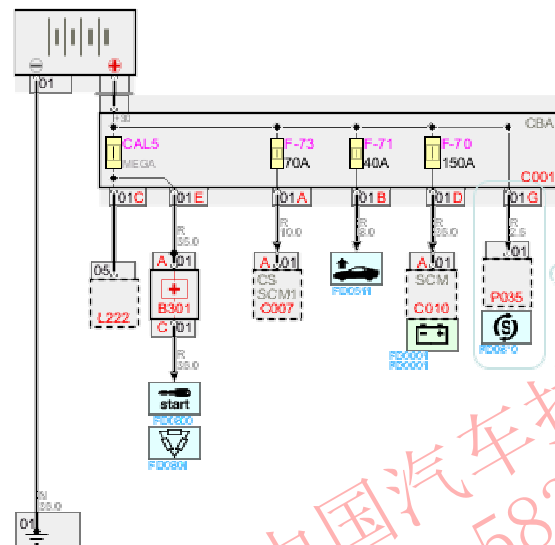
01
+30
CBA
CAL5
MEGA
F-73
70A
F-71
40A
F-70
150A
C001
01 C
01 E
01 A
01 B
01 D
01 G
R
35.0
R
10.0
R
6.0
R
35.0
R
2.5
05
L222
A 01
B301
C 01
A 01
CS
SCM1
C007
FD0511
A 01
SCM
C010
FD0001
FD0001
01
P035
FD0810
R
35.0
start
FD0600
FD0801
B
35.0
01
中国汽车技
58